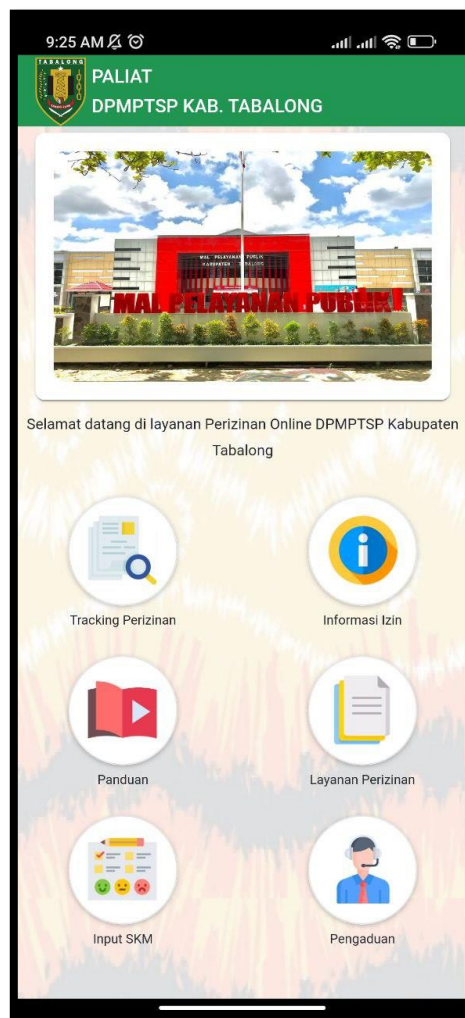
9:25 AM

TABALONG

PALIAT
DPMPTSP KAB. TABALONG

MAL PELAYANAN PUBLIK
KABUPATEN TABALONG

MAL PELAYANAN PUBLIK

Selamat datang di layanan Perizinan Online DPMPTSP Kabupaten Tabalong

Tracking Perizinan

Informasi Izin

Panduan

Layanan Perizinan

Input SKM

Pengaduan